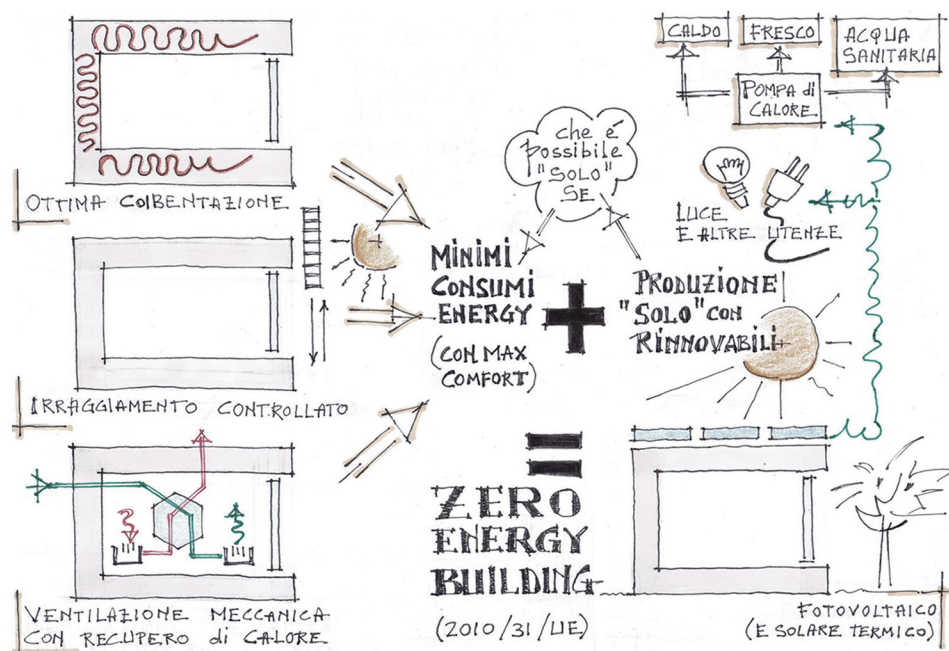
CALDO
FRESCO
ACQUA SANITARIA
POMPA di CALORE

OTTIMA COIBENTAZIONE

che è possibile "SOLO" SE

LUCE E ALTRE UTENZE

MINIMI CONSUMI ENERGY
(CON MAX COMFORT)

+

PRODUZIONE "SOLO" CON RINNOVABILI

IRRAGGIAMENTO CONTROLLATO

=

ZERO ENERGY BUILDING

(2010/31/UE)

VENTILAZIONE MECCANICA CON RECUPERO di CALORE

FOTOVOLTAICO (E SOLARE TERMICO)